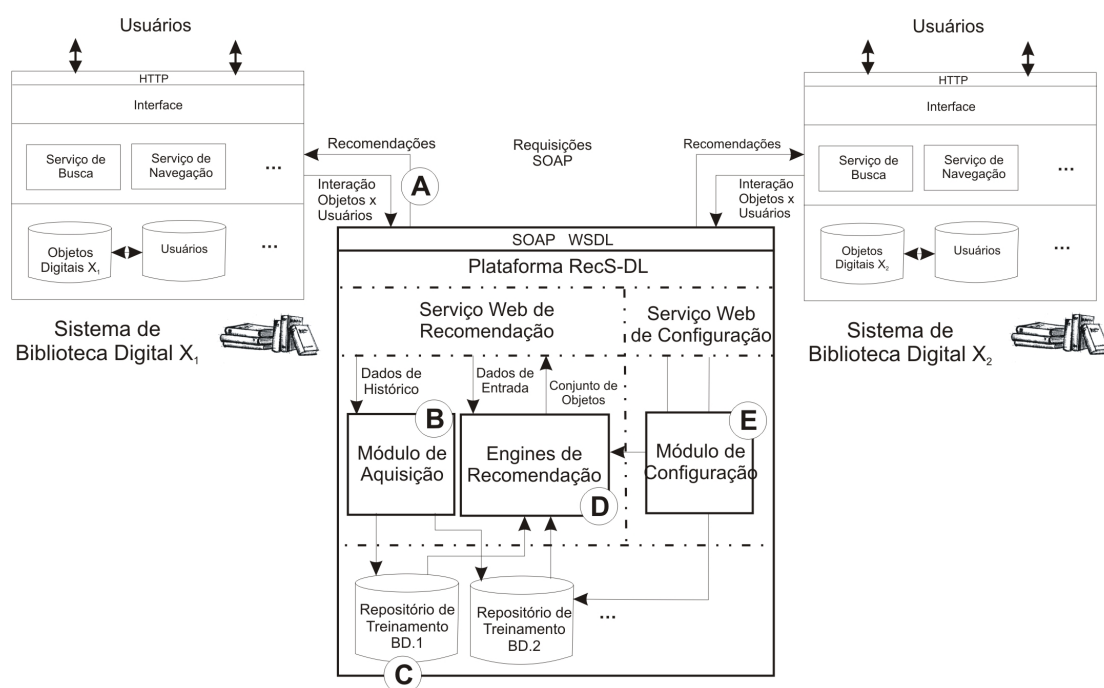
Usuários

HTTP

Interface

Serviço de Busca

Serviço de Navegação

...

Objetos Digitais $X_1$

Usuários

...

Sistema de Biblioteca Digital $X_1$

Recomendações

Interação Objetos x Usuários

A

Requisições SOAP

Usuários

HTTP

Interface

Recomendações

Serviço de Busca

Serviço de Navegação

...

Interação Objetos x Usuários

Objetos Digitais $X_2$

Usuários

...

Sistema de Biblioteca Digital $X_2$

SOAP WSDL

Plataforma RecS-DL

Serviço Web de Recomendação

Serviço Web de Configuração

Dados de Histórico

Dados de Entrada

Conjunto de Objetos

B

Módulo de Aquisição

Engines de Recomendação

D

E

Módulo de Configuração

Repositório de Treinamento BD.1

C

Repositório de Treinamento BD.2

...